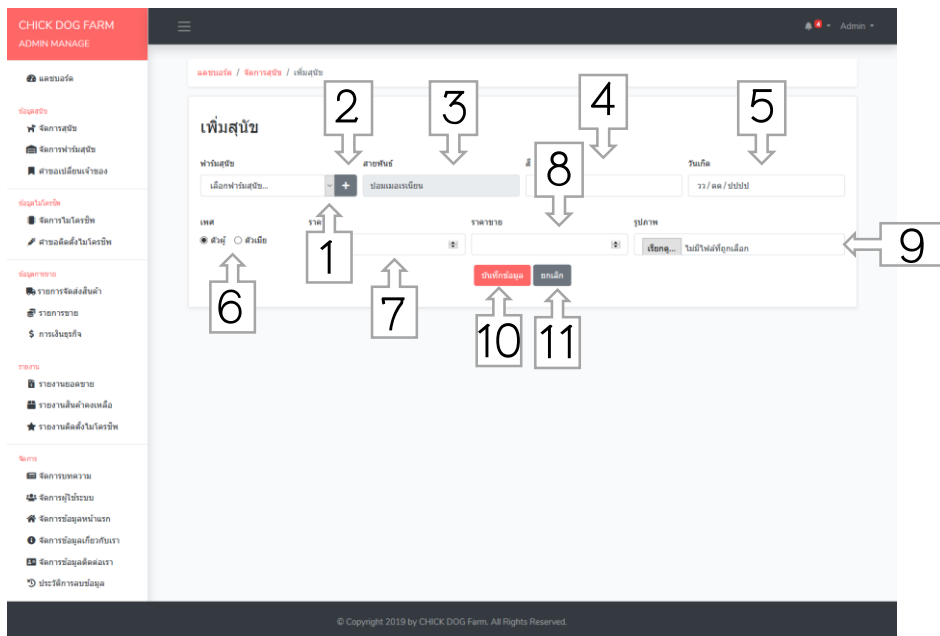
CHICK DOG FARM
ADMIN MANAGE

4 Admin

แดชบอร์ด

ข้อมูลสุนัข
จัดการสุนัข
จัดการฟาร์มสุนัข
ค่าขอเปลี่ยนเจ้าของ

ข้อมูลไมโครชิพ
จัดการไมโครชิพ
ค่าขอติดตั้งไมโครชิพ

ข้อมูลการขาย
รายการจัดส่งสินค้า
รายการขาย
การเงินธุรกิจ

รายงาน
รายงานยอดขาย
รายงานสินค้าคงเหลือ
รายงานติดตั้งไมโครชิพ

จัดการ
จัดการบทความ
จัดการผู้ใช้ระบบ
จัดการข้อมูลหน้าแรก
จัดการข้อมูลเกี่ยวกับเรา
จัดการข้อมูลติดต่อเรา
ประวัติการลบข้อมูล

แดชบอร์ด / จัดการสุนัข / เพิ่มสุนัข

เพิ่มสุนัข

2 3 4 5

ฟาร์มสุนัข
เลือกฟาร์มสุนัข...
+
สายพันธุ์
ปอมเมอเรเนียน
สี
วันเกิด
วว/ดด/ปปปป

8

เพศ
ตัวผู้ ตัวเมีย
ราคา
ราคาขาย
รูปภาพ
เรียกดู... ไม่มีไฟล์ที่ถูกเลือก

1 9

บันทึกข้อมูล ยกเลิก

6 7 10 11

© Copyright 2019 by CHICK DOG Farm. All Rights Reserved.